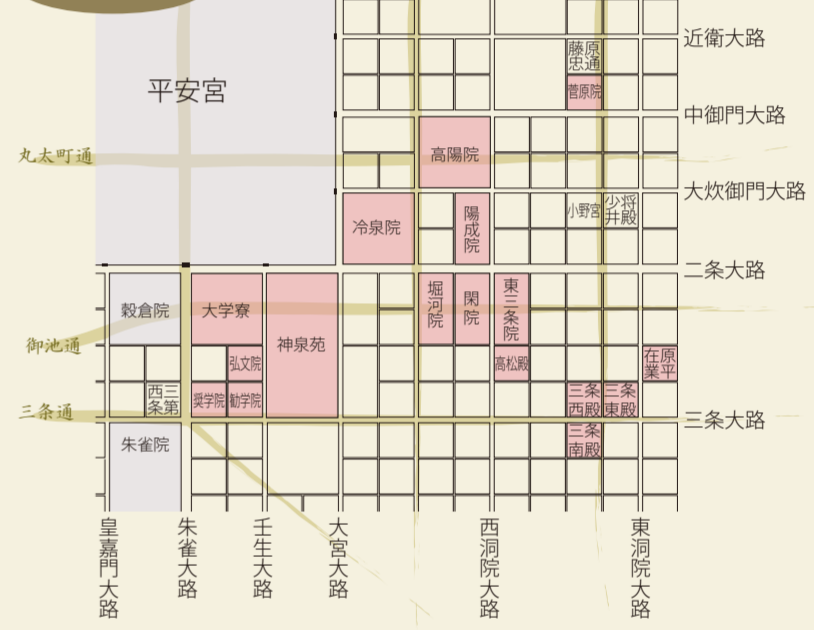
近衛大路
藤原忠通
菅原院
中御門大路
平安宮
丸太町通
高陽院
大炊御門大路
冷泉院
陽成院
小野宮
少将井殿
二条大路
穀倉院
大学寮
神泉苑
堀河院
閑院
東三条院
御池通
弘文院
高松殿
在原業平
西三条第
奨学院
勧学院
三条西殿
三条東殿
三条通
三条大路
朱雀院
三条南殿
皇嘉門大路
朱雀大路
壬生大路
大宮大路
西洞院大路
東洞院大路